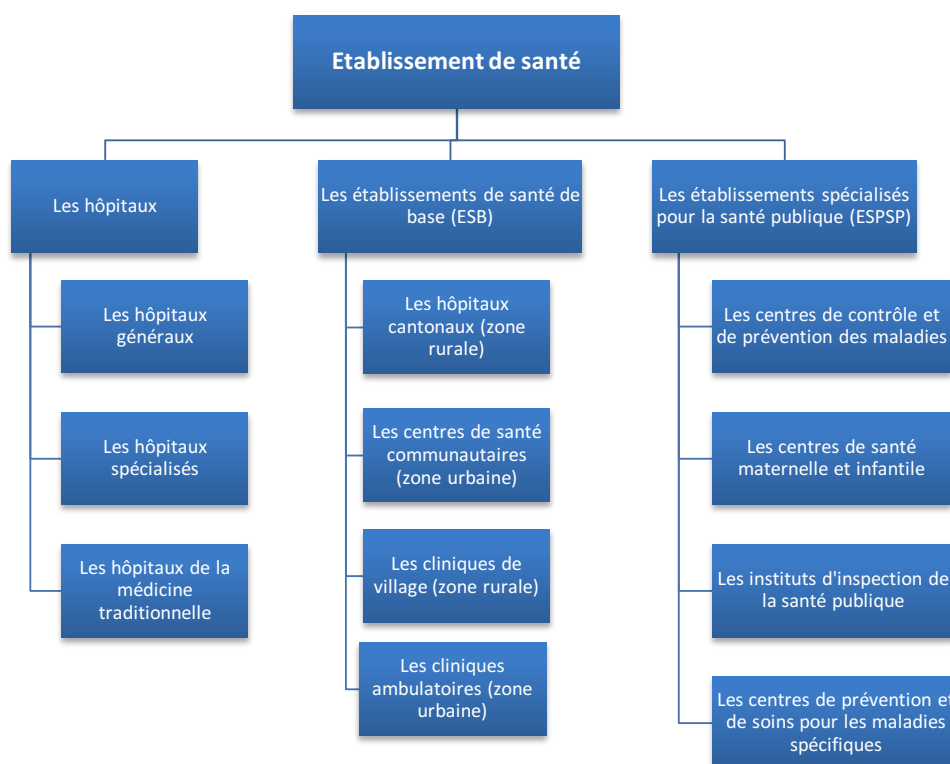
Etablissement de santé

Les hôpitaux

Les hôpitaux généraux

Les hôpitaux spécialisés

Les hôpitaux de la médicine traditionnelle

Les établissements de santé de base (ESB)

Les hôpitaux cantonaux (zone rurale)

Les centres de santé communautaires (zone urbaine)

Les cliniques de village (zone rurale)

Les cliniques ambulatoires (zone urbaine)

Les établissements spécialisés pour la santé publique (ESPSP)

Les centres de contrôle et de prévention des maladies

Les centres de santé maternelle et infantile

Les instituts d'inspection de la santé publique

Les centres de prévention et de soins pour les maladies spécifiques